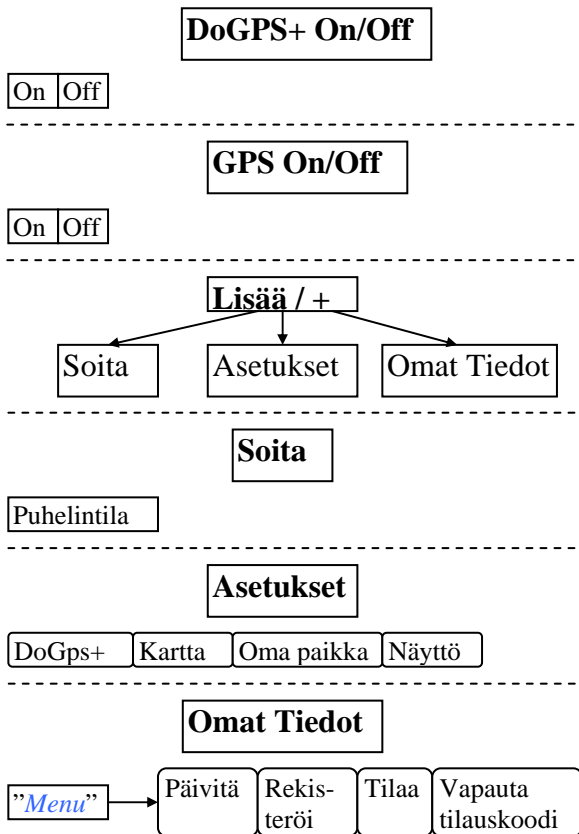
DoGPS+ On/Off

On Off

GPS On/Off

On Off

Lisää / +

Soita

Asetukset

Omat Tiedot

Soita

Puhelintila

Asetukset

DoGps+ Kartta Oma paikka Näyttö

Omat Tiedot

"Menu"

Päivitä

Rekisteröi

Tilaa

Vapauta tilauskoodi